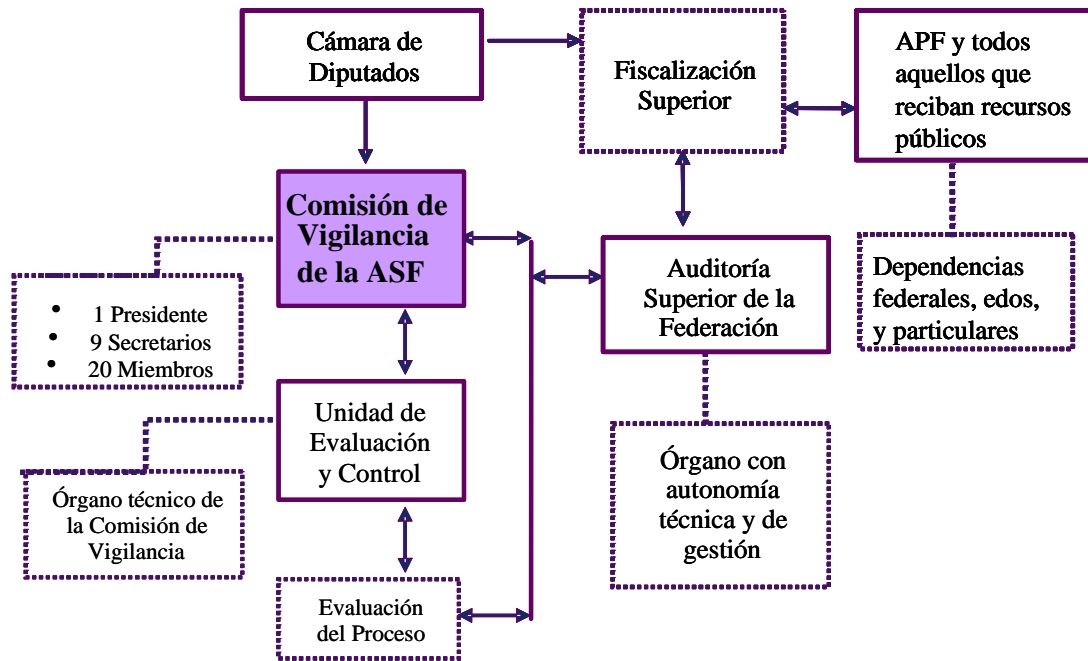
Cámara de Diputados

Fiscalización Superior

APF y todos aquellos que reciban recursos públicos

Comisión de Vigilancia de la ASF

- 1 Presidente
- 9 Secretarios
- 20 Miembros

Auditoría Superior de la Federación

Dependencias federales, edos, y particulares

Unidad de Evaluación y Control

Órgano técnico de la Comisión de Vigilancia

Órgano con autonomía técnica y de gestión

Evaluación del Proceso